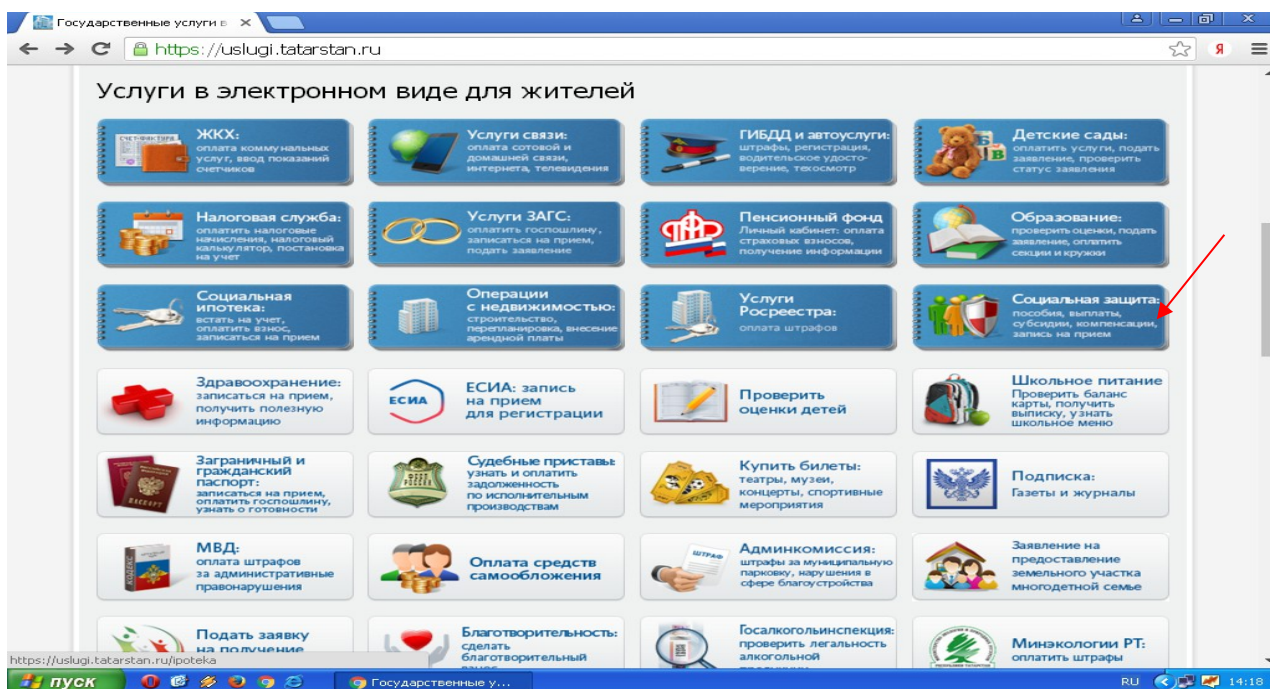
Государственные услуги в ×

https://uslugi.tatarstan.ru

Услуги в электронном виде для жителей

ЖКХ:
оплата коммунальных услуг, ввод показаний счетчиков

Услуги связи:
оплата сотовой и домашней связи, интернета, телевидения

ГИБДД и автоуслуги:
штрафы, регистрация, водительское удостоверение, техосмотр

Детские сады:
оплатить услуги, подать заявление, проверить статус заявления

Налоговая служба:
оплатить налоговые начисления, налоговый калькулятор, постановка на учет

Услуги ЗАГС:
оплатить госпошлину, записаться на прием, подать заявление

Пенсионный фонд
Личный кабинет: оплата страховых взносов, получение информации

Образование:
проверить оценки, подать заявление, оплатить секции и кружки

Социальная ипотека:
встать на учет, оплатить взнос, записаться на прием

Операции с недвижимостью:
строительство, перепланировка, внесение арендной платы

Услуги Росреестра:
оплата штрафов

Социальная защита:
пособия, выплаты, субсидии, компенсации, запись на прием

Здравоохранение:
записаться на прием, получить полезную информацию

ЕСИА
ЕСИА: запись на прием для регистрации

Проверить оценки детей

Школьное питание
Проверить баланс карты, получить выписку, узнать школьное меню

Заграничный и гражданский паспорт:
записаться на прием, оплатить госпошлину, узнать о готовности

Судебные приставы
узнать и оплатить задолженность по исполнительным производствам

Купить билеты:
театры, музеи, концерты, спортивные мероприятия

Подписка:
Газеты и журналы

МВД:
оплата штрафов за административные правонарушения

Оплата средств самообложения

ШТРАФ
Админкомиссия:
штрафы за муниципальную парковку, нарушения в сфере благоустройства

Заявление на предоставление земельного участка многодетной семье

Подать заявку на получение

Благотворительность:
сделать благотворительный

Госалкогольинспекция:
проверить легальность алкогольной

Минэкологии РТ:
оплатить штрафы

https://uslugi.tatarstan.ru/ipoteka

пуск
Государственные у...
RU 14:18